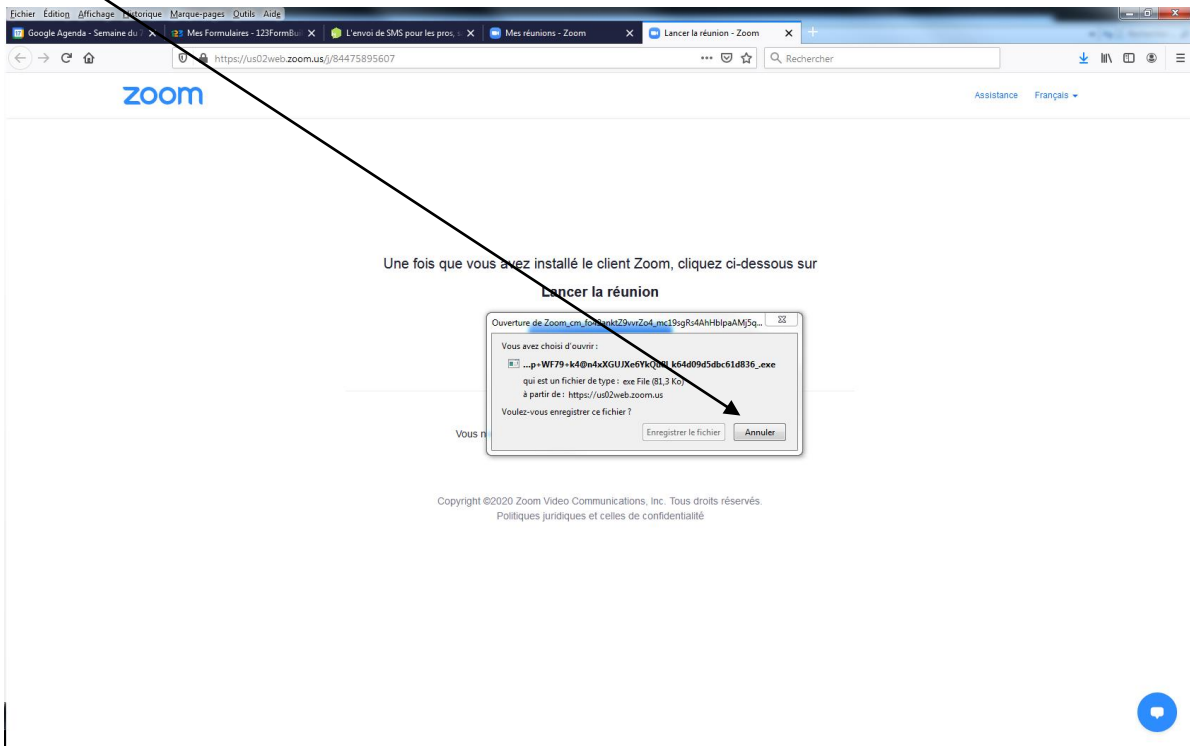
Fichier Édition Affichage Historique Marque-pages Outils Aide

Google Agenda - Semaine du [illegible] | Mes Formulaires - 123FormBu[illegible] | L'envoi de SMS pour les pros, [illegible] | Mes réunions - Zoom | Lancer la réunion - Zoom

https://us02web.zoom.us/j/84475895607

Rechercher

zoom

Assistance Français

Une fois que vous avez installé le client Zoom, cliquez ci-dessous sur

Lancer la réunion

Ouverture de Zoom_cm_fo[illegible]anktZ9vvrZo4_mc19sgRs4AhHblpaAMj5q...

Vous avez choisi d'ouvrir :

...p+WF79+k4@n4xXGUJXe6YkQ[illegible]k64d09d5dbc61d836_.exe

qui est un fichier de type : exe File (81,3 Ko)

à partir de : https://us02web.zoom.us

Voulez-vous enregistrer ce fichier ?

Enregistrer le fichier Annuler

Vous n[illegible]

Copyright ©2020 Zoom Video Communications, Inc. Tous droits réservés.
Politiques juridiques et celles de confidentialité